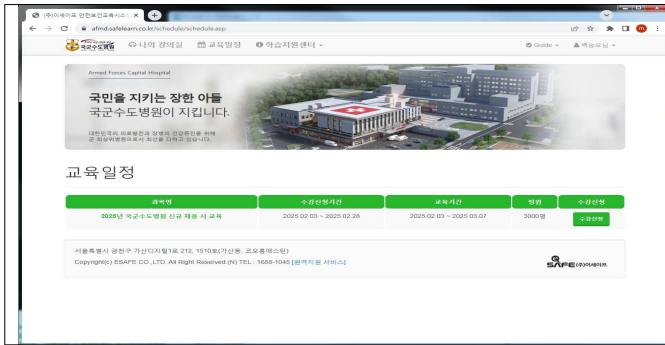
(주)이세이프 안전보건교육사이 ×

afmd.safelearn.co.kr/schedule/schedule.asp

국군수도병원 나의 강의실 교육일정 학습지원센터

Guide 백승우님

Armed Forces Capital Hospital

국민을 지키는 장한 아들
국군수도병원이 지킵니다.

대한민국의 의료발전과 장병의 건강증진을 위해 군 최상위병원으로서 최선을 다하고 있습니다.

교육일정

| 과목명 | 수강신청기간 | 교육기간 | 정원 | 수강신청 |
|---|---|---|---|---|
| 2025년 국군수도병원 신규 채용 시 교육 | 2025.02.03 ~ 2025.02.28 | 2025.02.03 ~ 2025.03.07 | 3000명 | 수강신청 |

서울특별시 금천구 가산디지털1로 212, 1510호(가산동, 코오롱애스턴)

Copyright(c) ESAFE CO.,LTD. All Right Reserved.(N) TEL : 1688-1045 [원격지원 서비스]

SAFE (주)이세이프